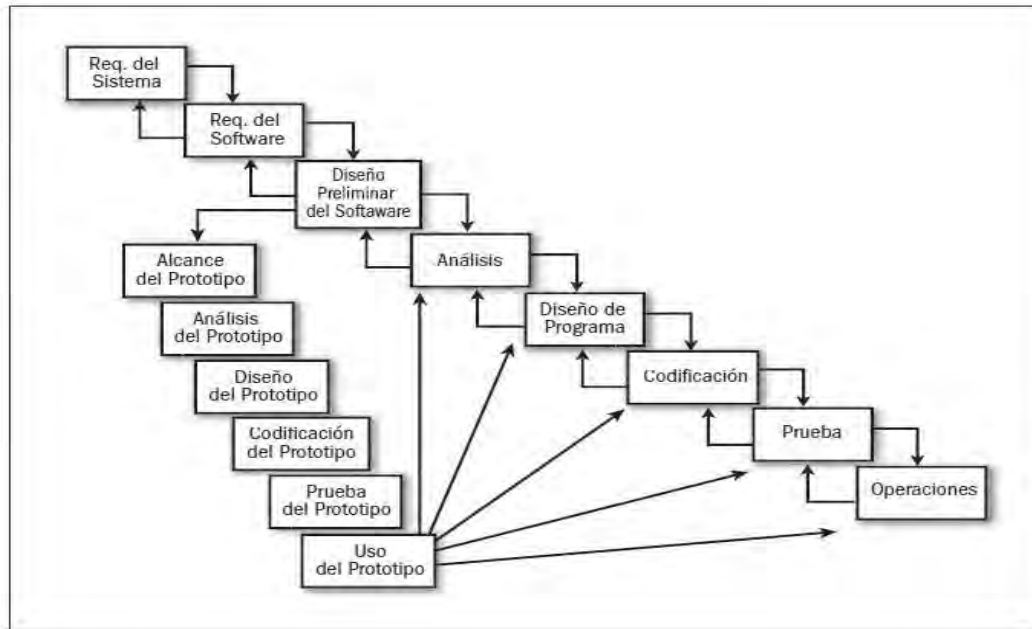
Req. del Sistema

Req. del Software

Diseño Preliminar del Software

Análisis

Diseño de Programa

Codificación

Prueba

Operaciones

Alcance del Prototipo

Análisis del Prototipo

Diseño del Prototipo

Codificación del Prototipo

Prueba del Prototipo

Uso del Prototipo